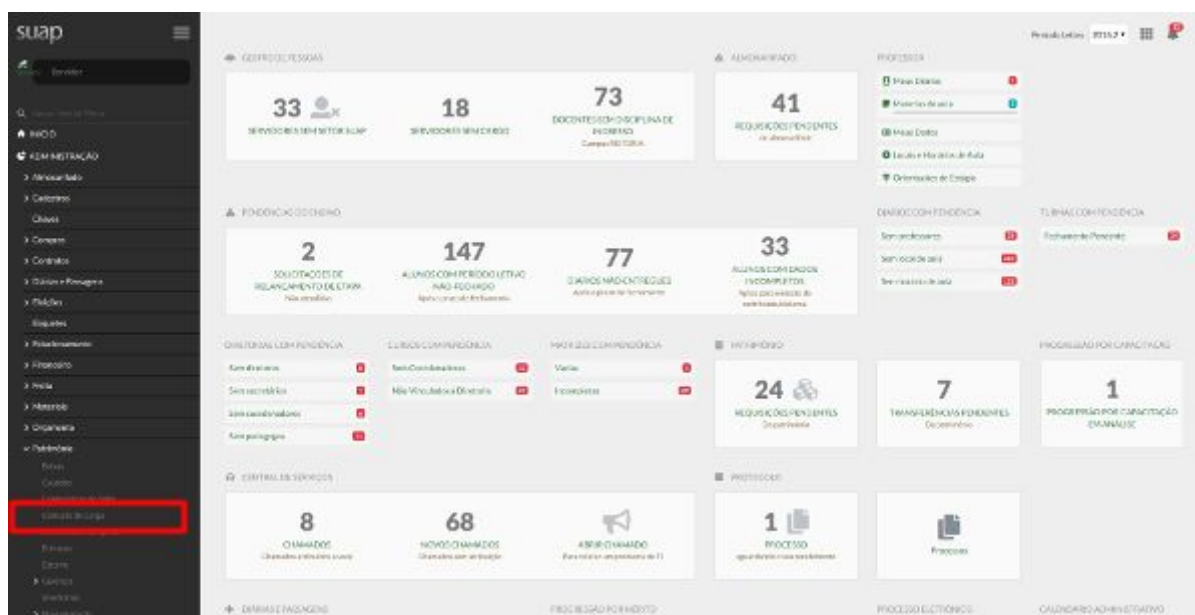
suap

Servidor

INÍCIO
ADMINISTRAÇÃO
> Almoxarifado
> Cadastros
Chaves
> Compras
> Contratos
> Diárias e Passagens
> Edições
Etiquetas
> Estacionamento
> Financeiro
> Frota
> Materiais
> Orçamento
> Patrimônio
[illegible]
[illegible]
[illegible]
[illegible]
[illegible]
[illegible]
> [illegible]
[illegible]

Período Letivo 2015.2

GESTÃO DE PESSOAS

33
SERVIDORES SEM SETOR SUAP

18
SERVIDORES SEM CARGO

73
DOCENTES SEM DISCIPLINA DE INGRESSO
Campus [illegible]

ALMOXARIFADO

41
REQUISIÇÕES PENDENTES
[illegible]

PROFESSOR
Meus Diários
Materiais de aula
Meus Dados
Locais e Horários de Aula
Orientações de Estágio

PENDÊNCIAS DO ENSINO

2
SOLICITAÇÕES DE RELANÇAMENTO DE ETAPA
Não atendidas

147
ALUNOS COM PERÍODO LETIVO NÃO FECHADO
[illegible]

77
DIÁRIOS NÃO ENTREGUES
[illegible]

33
ALUNOS COM DADOS INCOMPLETOS
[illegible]

DIÁRIOS COM PENDÊNCIA
Sem professores
Sem local de aula
Sem horário de aula

TURMAS COM PENDÊNCIA
Fechamento Pendente

DIRETORIAS COM PENDÊNCIA
Sem diretores
Sem secretários
Sem coordenadores
Sem pedagogos

CURSOS COM PENDÊNCIA
Sem Coordenadores
Não Vinculados a Diretoria

MATRIZES COM PENDÊNCIA
Vazias
Incompletas

PATRIMÔNIO

24
REQUISIÇÕES PENDENTES
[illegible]

7
TRANSFERÊNCIAS PENDENTES
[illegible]

PROGRESSÃO POR CAPACITAÇÃO

1
PROGRESSÃO POR CAPACITAÇÃO EM ANÁLISE

CENTRAL DE SERVIÇOS

8
CHAMADOS
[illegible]

68
NOVOS CHAMADOS
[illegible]

ABRIR CHAMADO
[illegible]

PROTOCOLO

1
PROCESSO
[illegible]

Processos

DIÁRIAS E PASSAGENS
PROGRESSÃO POR MÉRITO
PROCESSO ELETRÔNICO
CALENDÁRIO ADMINISTRATIVO